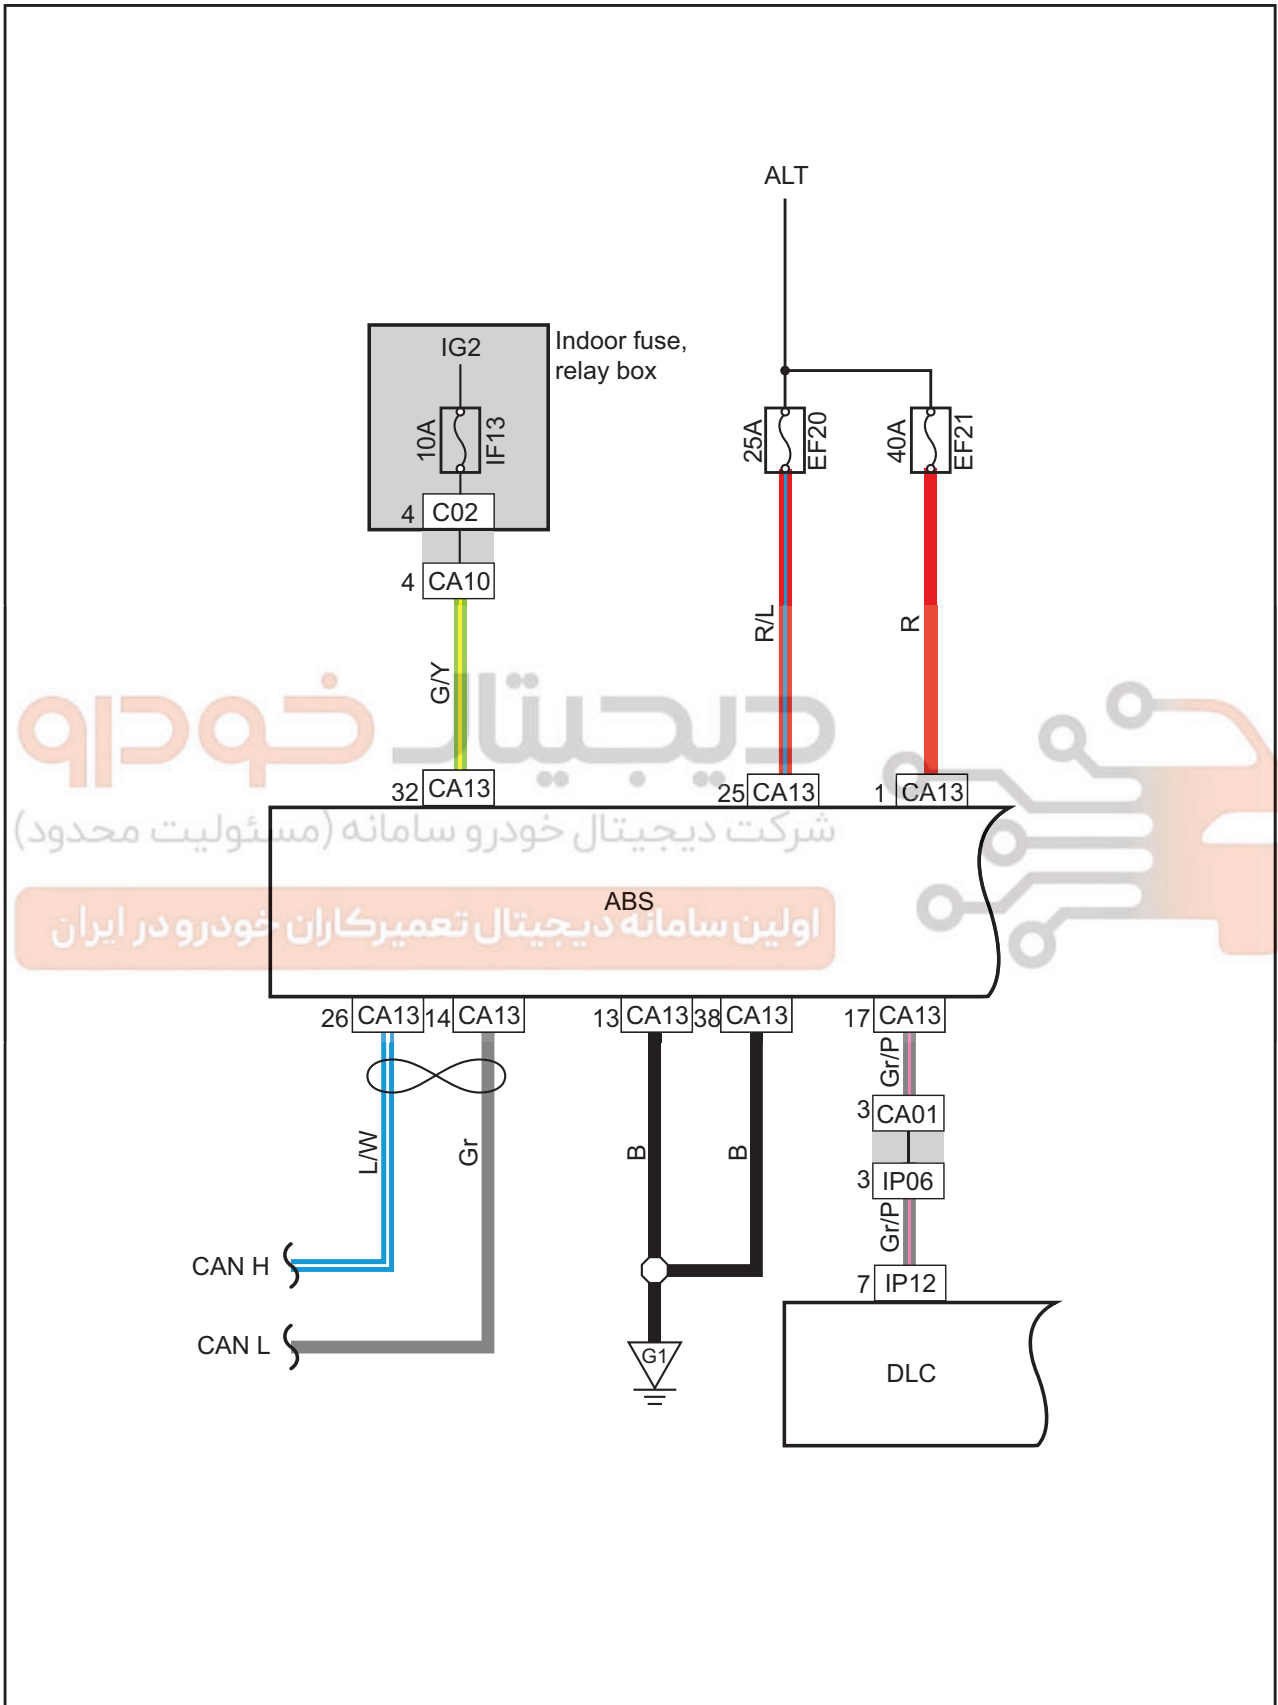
ALT

IG2

Indoor fuse, relay box

10A IF13

4 C02

4 CA10

25A EF20

40A EF21

G/Y

R/L

R

دیجیتال خودرو

شرکت دیجیتال خودرو سامانه (مسئولیت محدود)

اولین سامانه دیجیتال تعمیرکاران خودرو در ایران

32 CA13

25 CA13

1 CA13

ABS

26 CA13 14 CA13

13 CA13 38 CA13

17 CA13

Gr/P

3 CA01

3 IP06

Gr/P

7 IP12

L/W

Gr

B

B

CAN H

CAN L

G1

DLC